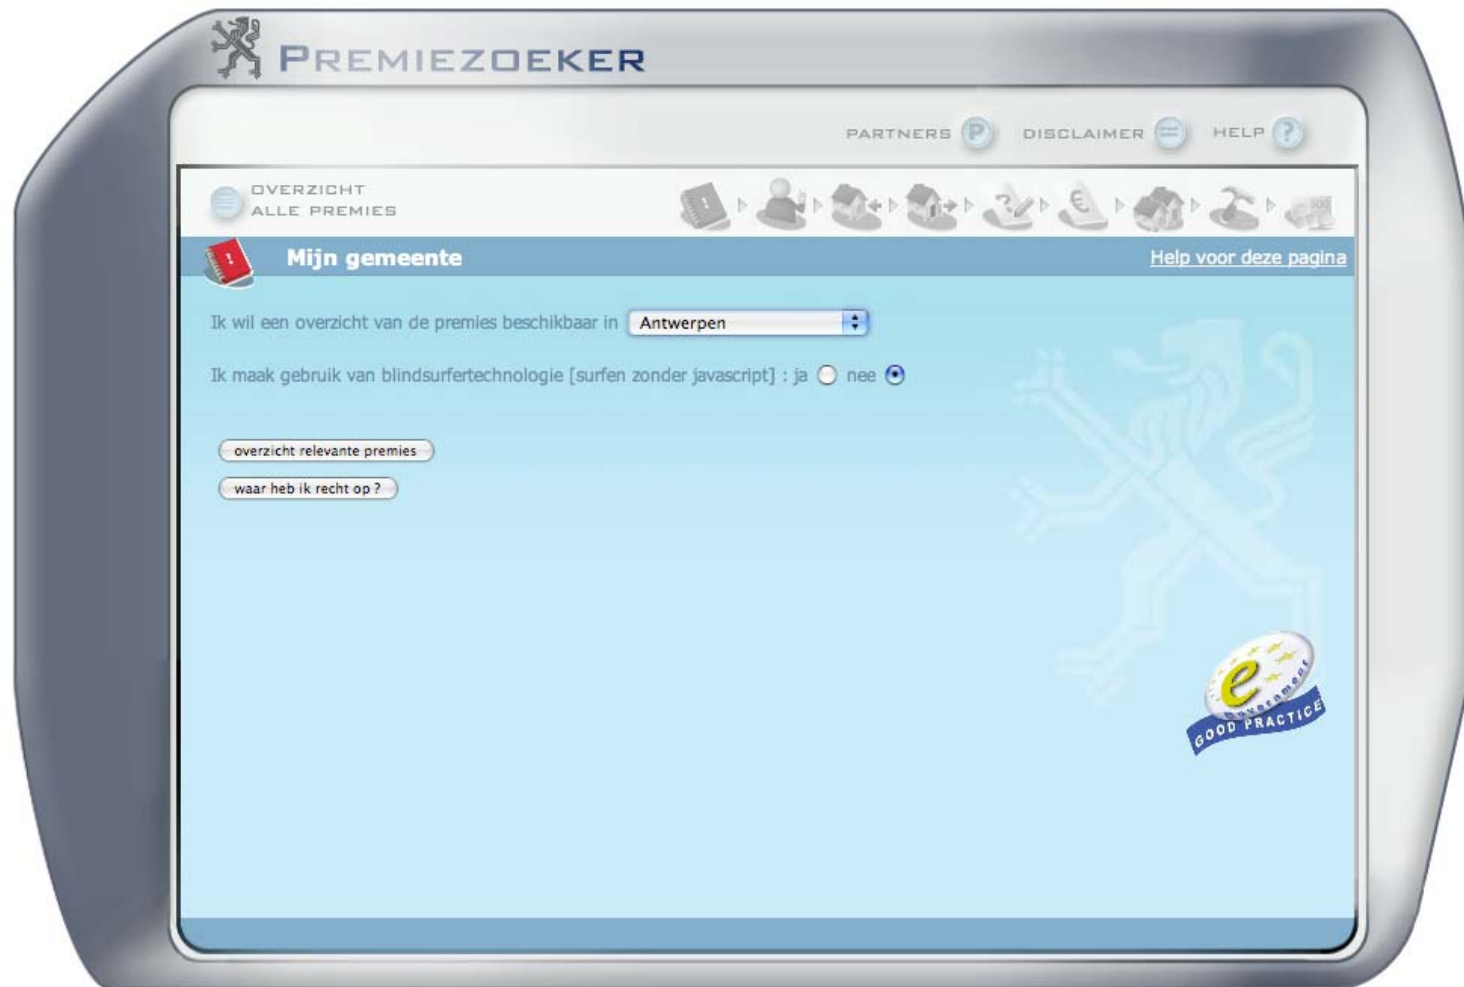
PREMIEZOEKER

PARTNERS P DISCLAIMER HELP ?

OVERZICHT ALLE PREMIES

Mijn gemeente

Help voor deze pagina

Ik wil een overzicht van de premies beschikbaar in Antwerpen

Ik maak gebruik van blindsurfertechnologie [surfen zonder javascript] : ja nee

overzicht relevante premies

waar heb ik recht op ?

e Government GOOD PRACTICE